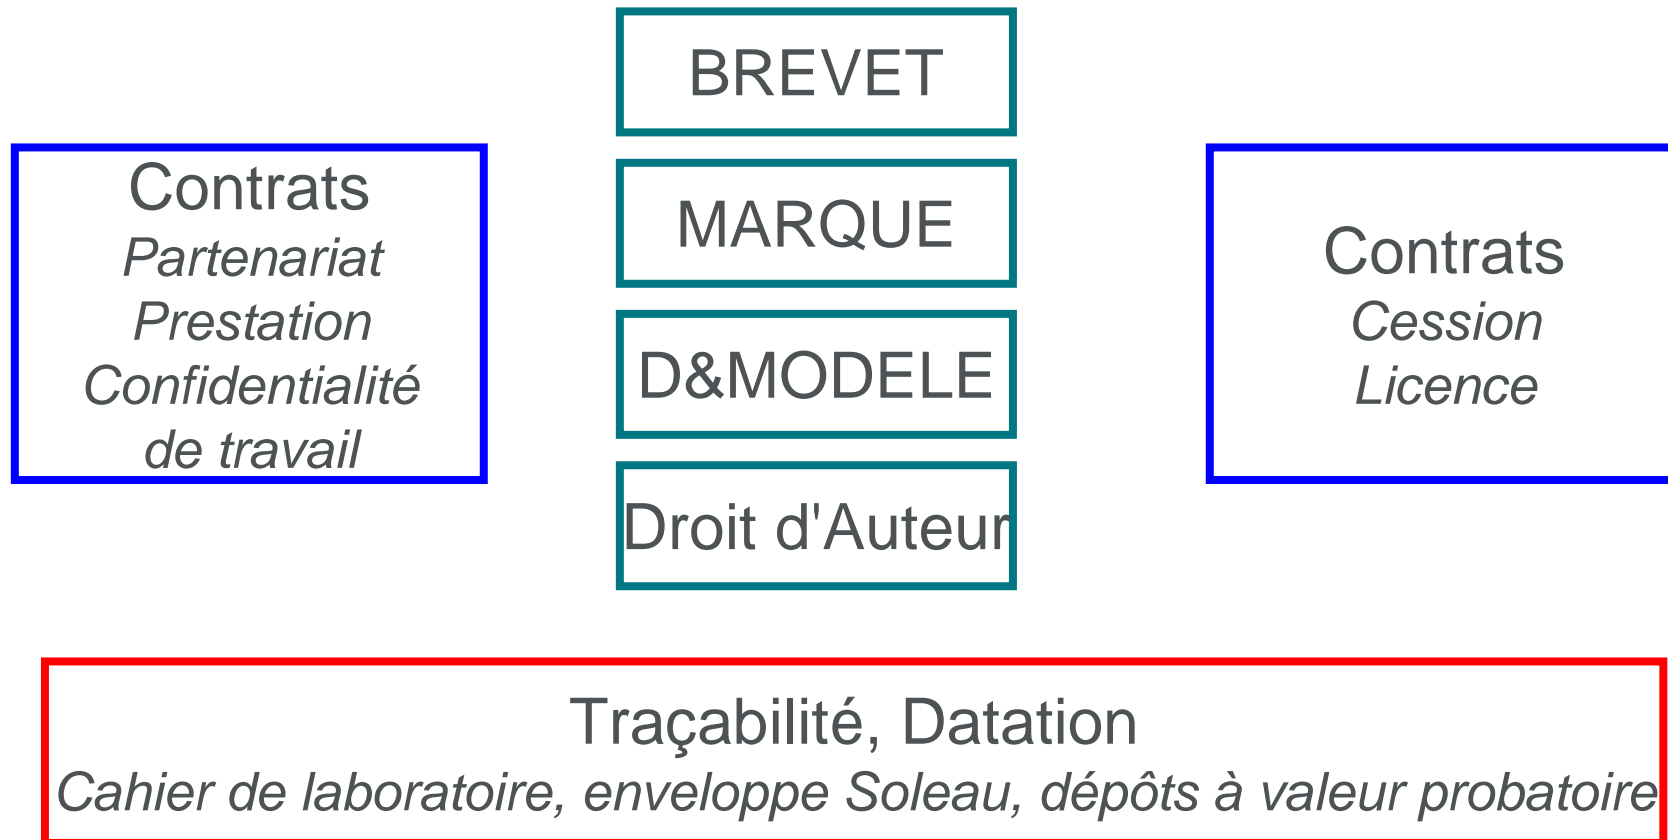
BREVET

MARQUE

D&MODELE

Droit d'Auteur

Contrats
Partenariat
Prestation
Confidentialité
de travail

Contrats
Cession
Licence

Traçabilité, Datation
Cahier de laboratoire, enveloppe Soleau, dépôts à valeur probatoire